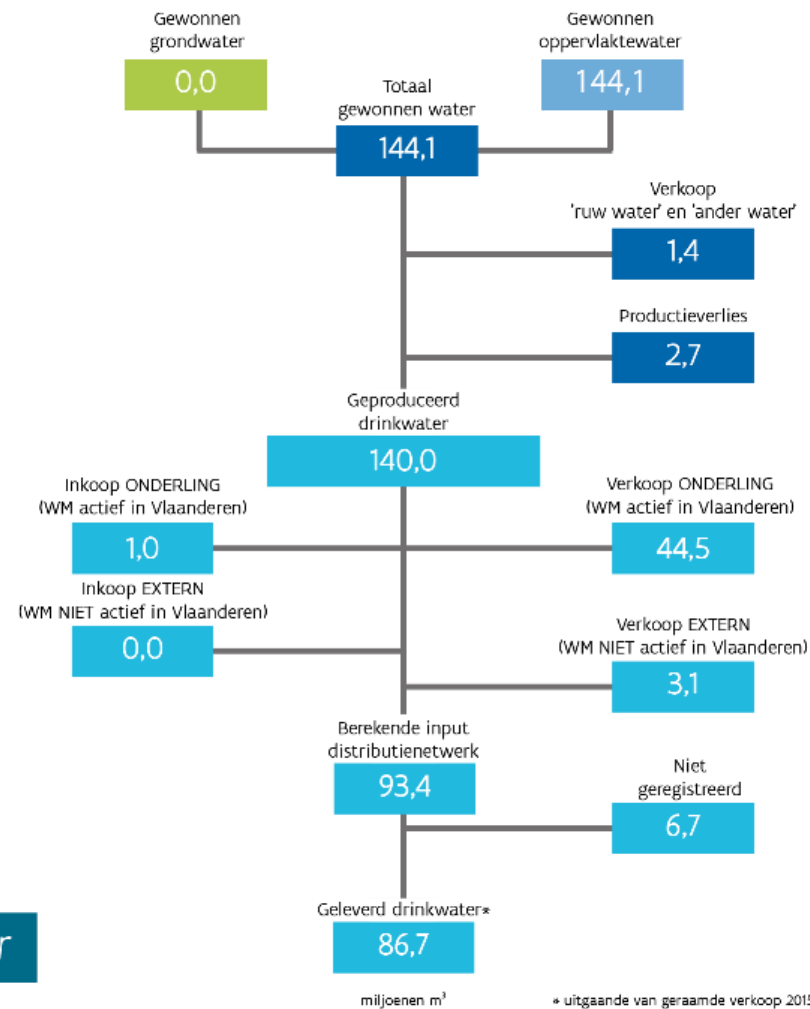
Gewonnen grondwater

0,0

Gewonnen oppervlaktewater

144,1

Totaal gewonnen water

144,1

Verkoop 'ruw water' en 'ander water'

1,4

Productieverlies

2,7

Geproduceerd drinkwater

140,0

Inkoop ONDERLING (WM actief in Vlaanderen)

1,0

Verkoop ONDERLING (WM actief in Vlaanderen)

44,5

Inkoop EXTERN (WM NIET actief in Vlaanderen)

0,0

Verkoop EXTERN (WM NIET actief in Vlaanderen)

3,1

Berekende input distributienetwerk

93,4

Niet geregistreerd

6,7

r

Geleverd drinkwater*

86,7

miljoenen $m^3$

* uitgaande van geraamde verkoop 2015